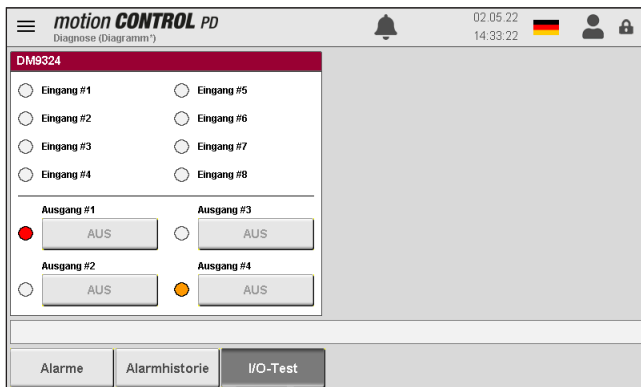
motion CONTROL PD
Diagnose (Diagramm\*)

02.05.22
14:33:22

DM9324

Eingang #1
Eingang #5
Eingang #2
Eingang #6
Eingang #3
Eingang #7
Eingang #4
Eingang #8

Ausgang #1
AUS
Ausgang #3
AUS
Ausgang #2
AUS
Ausgang #4
AUS

Alarme
Alarmhistorie
I/O-Test